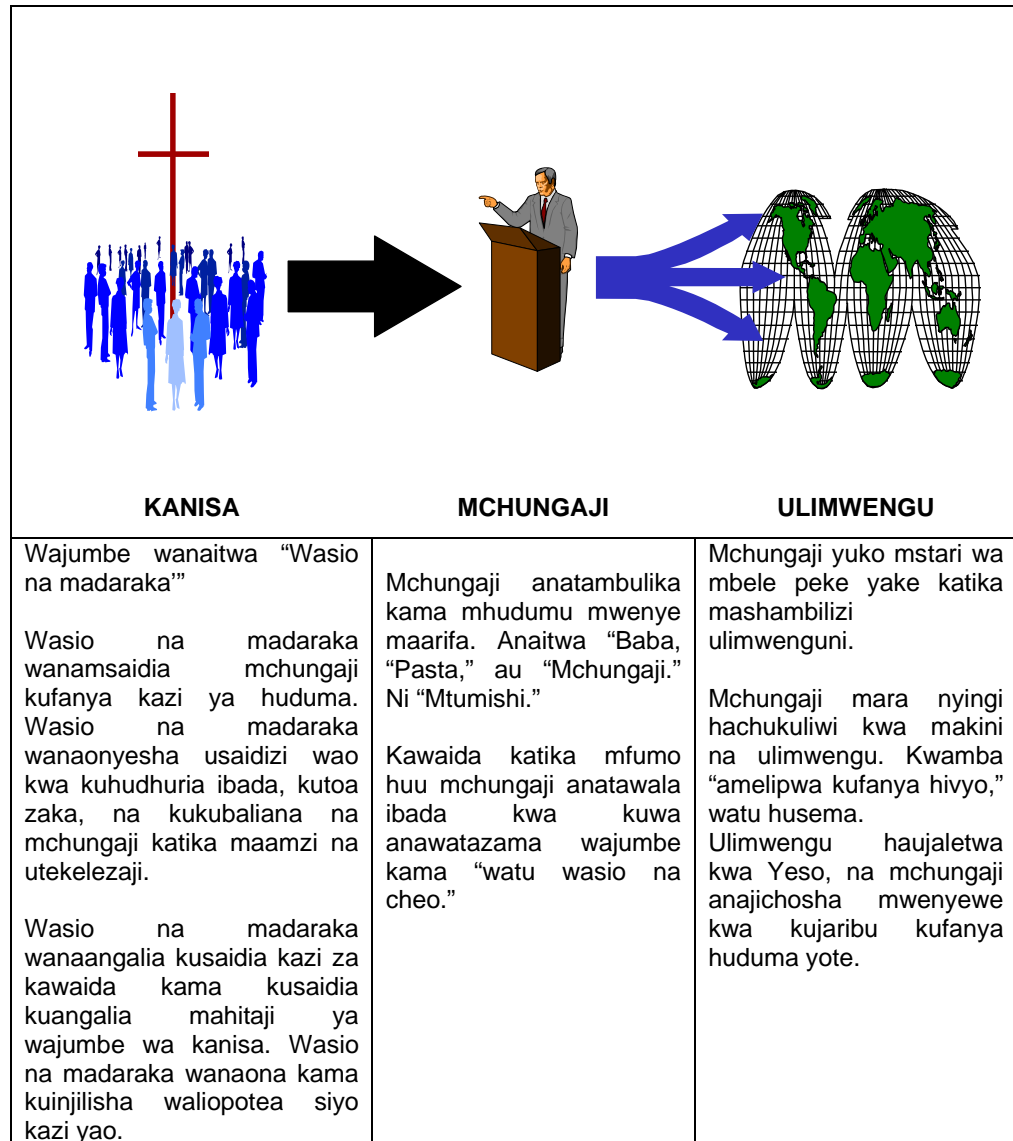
| KANISA | MCHUNGAJI | ULIMWENGU |
|---|---|---|
| Wajumbe wanaitwa “Wasio na madaraka'”<br><br>Wasio na madaraka wanamsaidia mchungaji kufanya kazi ya huduma. Wasio na madaraka wanaonyesha usaidizi wao kwa kuhudhuria ibada, kutoa zaka, na kukubaliana na mchungaji katika maamzi na utekelezaji.<br><br>Wasio na madaraka wanaangalia kusaidia kazi za kawaida kama kusaidia kuangalia mahitaji ya wajumbe wa kanisa. Wasio na madaraka wanaona kama kuinjilisha waliopotea siyo kazi yao. | Mchungaji anatambulika kama mhudumu mwenye maarifa. Anaitwa “Baba, “Pasta,” au “Mchungaji.” Ni “Mtumishi.”<br><br>Kawaida katika mfumo huu mchungaji anatawala ibada kwa kuwa anawatazama wajumbe kama “watu wasio na cheo.” | Mchungaji yuko mstari wa mbele peke yake katika mashambilizi ulimwenguni.<br><br>Mchungaji mara nyingi hachukuliwi kwa makini na ulimwengu. Kwamba “amelipwa kufanya hivyo,” watu husema.<br>Ulimwengu haujaletwa kwa Yeso, na mchungaji anajichosha mwenyewe kwa kujaribu kufanya huduma yote. |